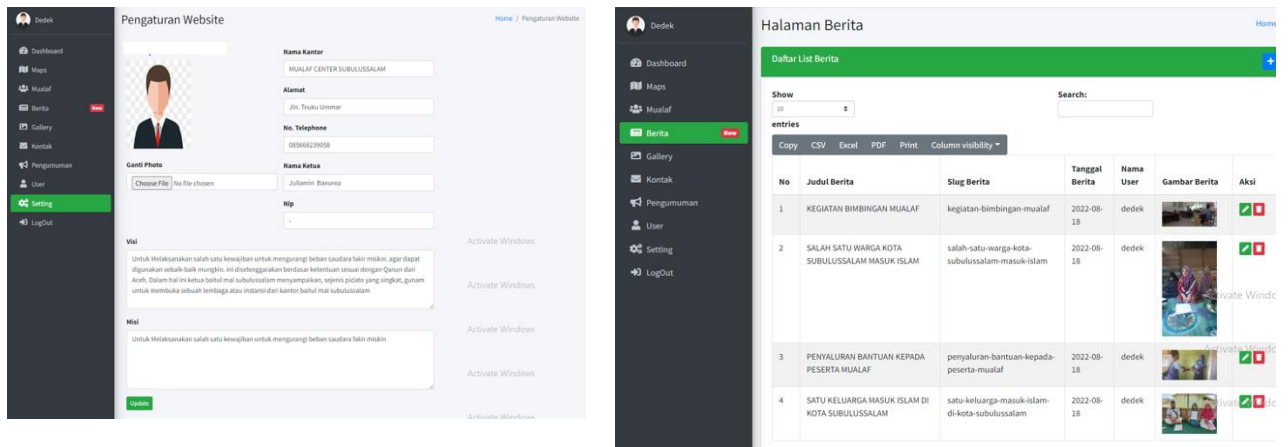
Dedek

Dashboard
Maps
Mualaf
Berita New
Gallery
Kontak
Pengumuman
User
Setting
LogOut

Pengaturan Website

Home / Pengaturan Website

Nama Kantor
MUALAF CENTER SUBULUSSALAM

Alamat
Jln. Teuku Ummar

No. Telephone
085668239058

Ganti Photo
Choose File No file chosen

Nama Ketua
Juliamin Banurea

Nip
-

Visi
Untuk Melaksanakan salah satu kewajiban untuk mengurangi beban saudara fakir miskin. agar dapat digunakan sebaik-baik mungkin. ini diselenggarakan berdasar ketentuan sesuai dengan Qanun dari Aceh. Dalam hal ini ketua baitul mal subulussalam menyampaikan, sejenis pidato yang singkat, gunam untuk membuka sebuah lembaga atau instansi dari kantor baitul mal subulussalam

Misi
Untuk Melaksanakan salah satu kewajiban untuk mengurangi beban saudara fakir miskin

Update

Activate Windows
Activate Windows
Activate Windows
Activate Windows
Activate Windows

Dedek

Dashboard
Maps
Mualaf
Berita New
Gallery
Kontak
Pengumuman
User
Setting
LogOut

Halaman Berita

Home

Daftar List Berita

+

Show
10
entries

Search:

Copy CSV Excel PDF Print Column visibility

| No | Judul Berita | Slug Berita | Tanggal Berita | Nama User | Gambar Berita | Aksi |
|---|---|---|---|---|---|---|
| 1 | KEGIATAN BIMBINGAN MUALAF | kegiatan-bimbingan-mualaf | 2022-08-18 | dedek | | |
| 2 | SALAH SATU WARGA KOTA SUBULUSSALAM MASUK ISLAM | salah-satu-warga-kota-subulussalam-masuk-islam | 2022-08-18 | dedek | | |
| 3 | PENYALURAN BANTUAN KEPADA PESERTA MUALAF | penyaluran-bantuan-kepada-peserta-mualaf | 2022-08-18 | dedek | | |
| 4 | SATU KELUARGA MASUK ISLAM DI KOTA SUBULUSSALAM | satu-keluarga-masuk-islam-di-kota-subulussalam | 2022-08-18 | dedek | | |

Activate Windows
Activate Windows
Activate Windows